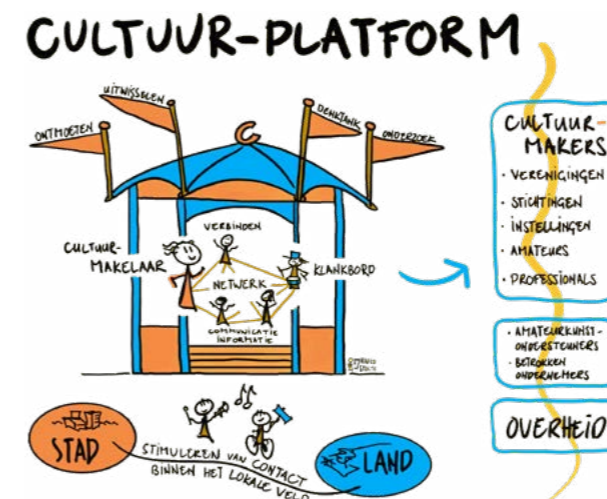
CULTUUR-PLATFORM

UITWISSELEN
ONTMOETEN
DENKTANK
ONDERZOEK

C

VERBINDEN
CULTUUR-MAKELAAR
NETWERK
KLANKBORD
COMMUNICATIE INFORMATIE

CULTUUR-MAKERS
· VERENIGINGEN
· STICHTINGEN
· INSTELLINGEN
· AMATEURS
· PROFESSIONALS

· AMATEURKUNST-ONDERSTEUNERS
· BETROKKEN ONDERNEMERS

OVERHEID

STAD
STIMULEREN VAN CONTACT BINNEN HET LOKALE VELD
LAND